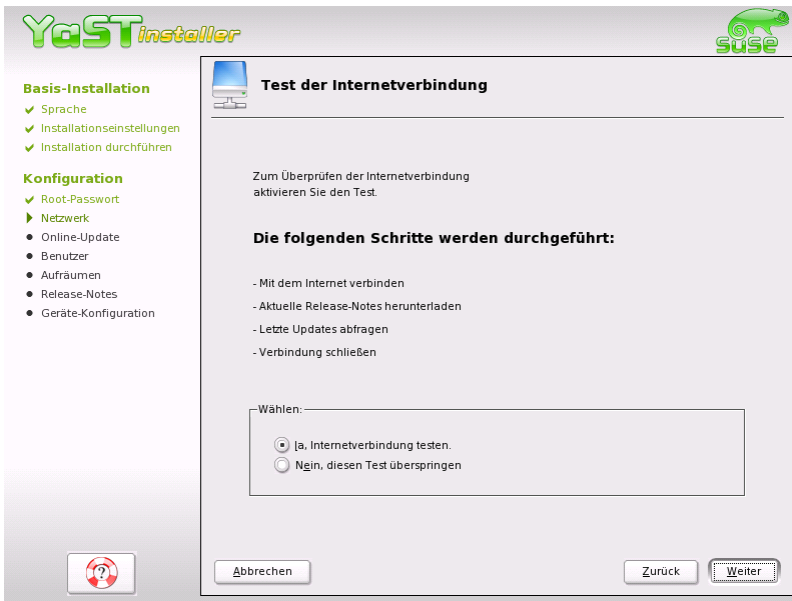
YaST installer

SuSE

Basis-Installation
Sprache
Installationseinstellungen
Installation durchführen

Konfiguration
Root-Passwort
Netzwerk
Online-Update
Benutzer
Aufräumen
Release-Notes
Geräte-Konfiguration

Test der Internetverbindung

Zum Überprüfen der Internetverbindung aktivieren Sie den Test.

Die folgenden Schritte werden durchgeführt:

- Mit dem Internet verbinden

- Aktuelle Release-Notes herunterladen

- Letzte Updates abfragen

- Verbindung schließen

Wählen:

Ja, Internetverbindung testen.

Nein, diesen Test überspringen

Abbrechen

Zurück

Weiter